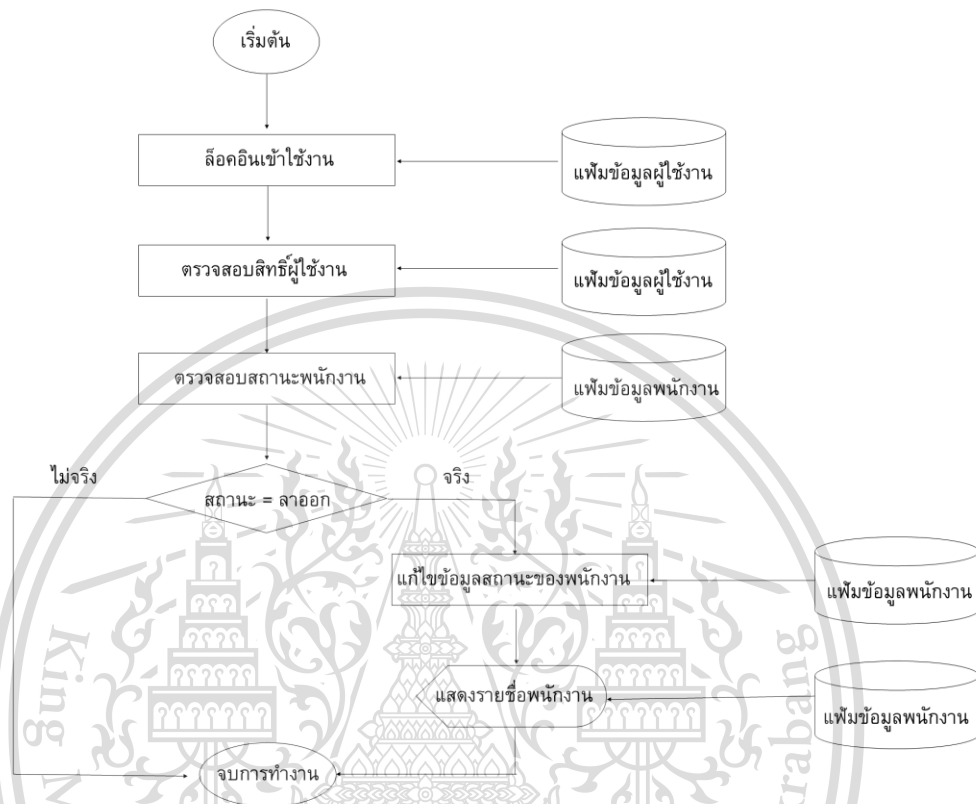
เริ่มต้น

ล็อคอินเข้าใช้งาน

แฟ้มข้อมูลผู้ใช้งาน

ตรวจสอบสิทธิ์ผู้ใช้งาน

แฟ้มข้อมูลผู้ใช้งาน

ตรวจสอบสถานะพนักงาน

แฟ้มข้อมูลพนักงาน

ไม่จริง

สถานะ = ลาออก

จริง

แก้ไขข้อมูลสถานะของพนักงาน

แฟ้มข้อมูลพนักงาน

แสดงรายชื่อพนักงาน

แฟ้มข้อมูลพนักงาน

จบการทำงาน

King

rabang